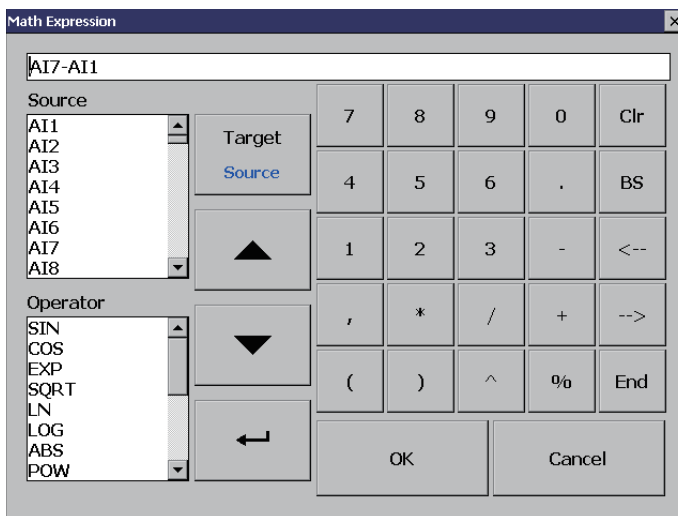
Math Expression

AI7-AI1

Source
AI1
AI2
AI3
AI4
AI5
AI6
AI7
AI8

Target
Source

Operator
SIN
COS
EXP
SQRT
LN
LOG
ABS
POW

| 7 | 8 | 9 | 0 | Clr |
|---|---|---|---|---|
| 4 | 5 | 6 | . | BS |
| 1 | 2 | 3 | - | <-- |
| , | * | / | + | --> |
| ( | ) | ^ | % | End |

OK
Cancel